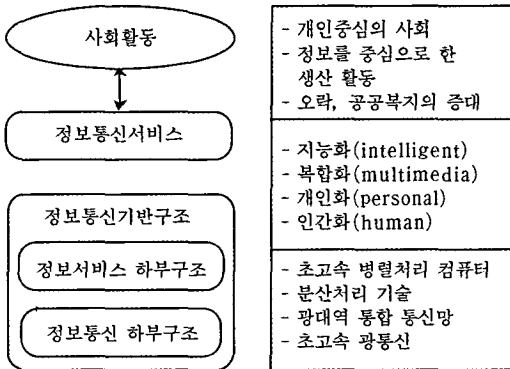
사회활동

정보통신서비스

정보통신기반구조

정보서비스 하부구조

정보통신 하부구조

- 개인중심의 사회
- 정보를 중심으로 한 생산 활동
- 오락, 공공복지의 증대

- 지능화(intelligent)
- 복합화(multimedia)
- 개인화(personal)
- 인간화(human)

- 초고속 병렬처리 컴퓨터
- 분산처리 기술
- 광대역 통합 통신망
- 초고속 광통신